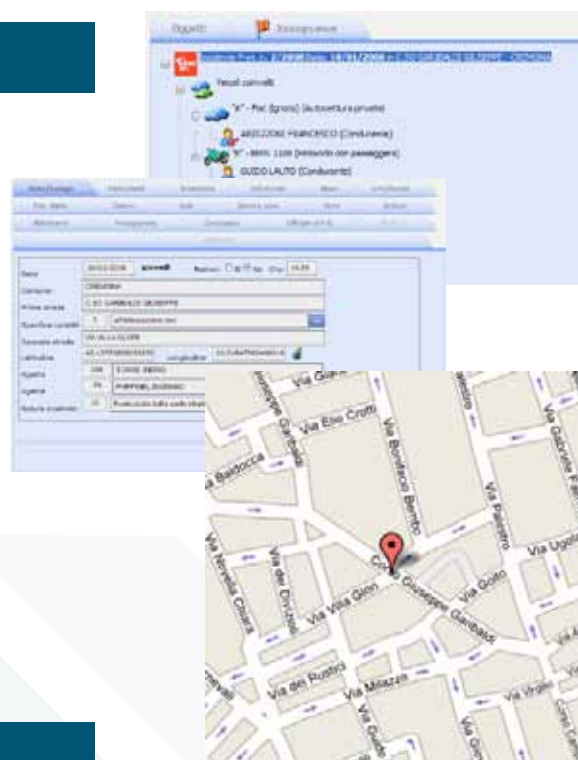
Oggetti
Veicoli coinvolti
"A" - Fiat (ignoto) (Autovettura privata)
ARDIZZONE FRANCESCO (Conducente)
"B" - BMW 1100 (Motociclo con passeggero)
GUIDO LALTO (Conducente)

Data
Comune CREMONA
Prima strada C.SO GARIBALDI GIUSEPPE
Seconda strada VIA VILLA GLORI
Latitudine
Agente
Agente

Via Elio Crotti
Via Bonifacio Bembo
Via Palestro
Via Ugolani
Via Gabriele
Via Baldesio
Corso Giuseppe Garibaldi
Via Villa Glori
Via Goito
Via Antonio Dovara
Via Novella Chiara
Via del Rustico
Via Milazzo
Via Virgilio